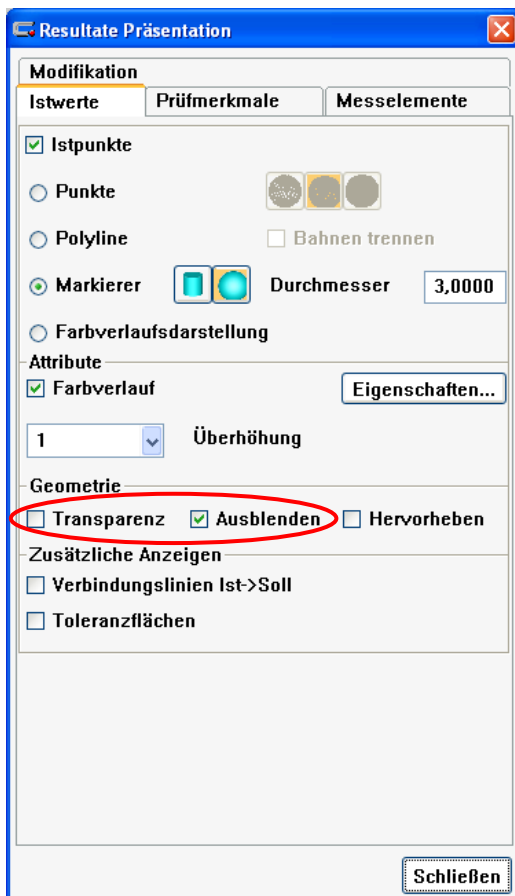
Resultate Präsentation

Modifikation

Istwerte | Prüfmerkmale | Messelemente

Istpunkte

Punkte

Polyline

Bahnen trennen

Markierer

Durchmesser 3,0000

Farbverlaufsdarstellung

Attribute

Farbverlauf

Eigenschaften...

1

Überhöhung

Geometrie

Transparenz

Ausblenden

Hervorheben

Zusätzliche Anzeigen

Verbindungslinien Ist->Soll

Toleranzflächen

Schließen